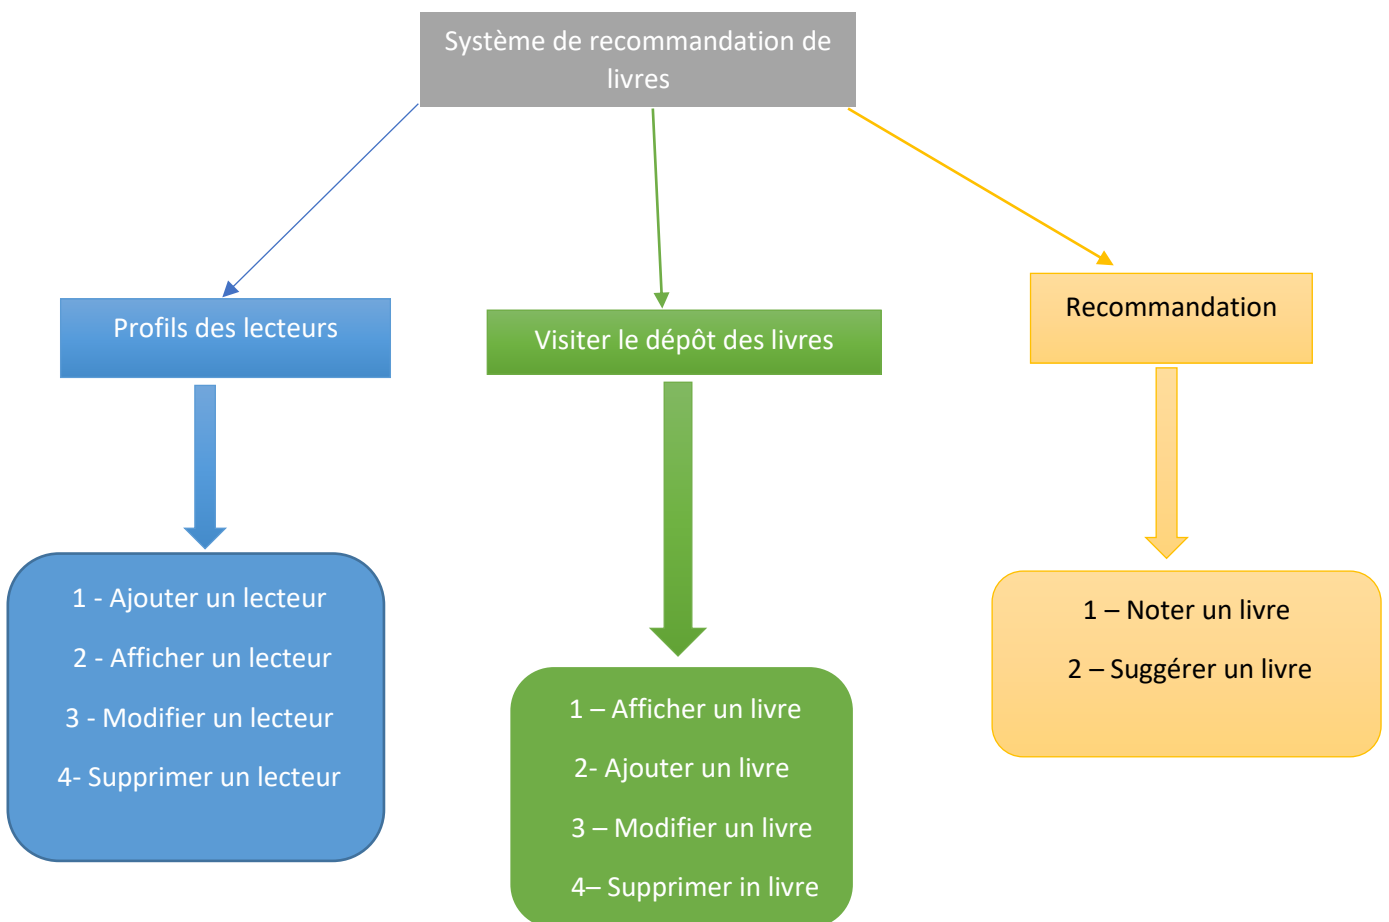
Système de recommandation de livres

Profils des lecteurs

Visiter le dépôt des livres

Recommandation

1 - Ajouter un lecteur

2 - Afficher un lecteur

3 - Modifier un lecteur

4- Supprimer un lecteur

1 – Afficher un livre

2- Ajouter un livre

3 – Modifier un livre

4– Supprimer in livre

1 – Noter un livre

2 – Suggérer un livre